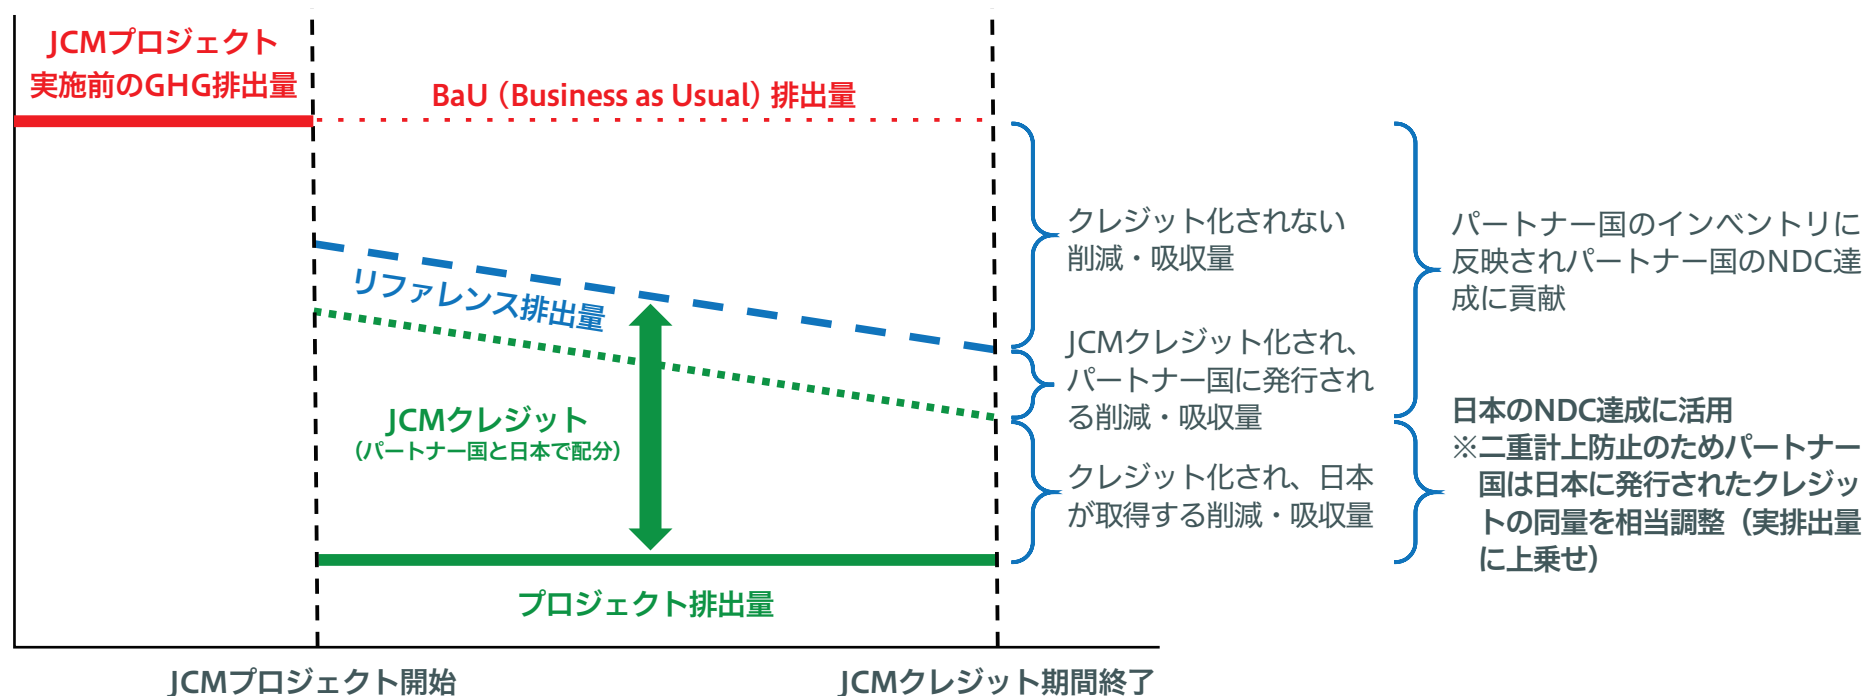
JCMプロジェクト実施前のGHG排出量

BaU（Business as Usual）排出量

リファレンス排出量

JCMクレジット
（パートナー国と日本で配分）

プロジェクト排出量

JCMプロジェクト開始

JCMクレジット期間終了

クレジット化されない削減・吸収量

JCMクレジット化され、パートナー国に発行される削減・吸収量

クレジット化され、日本が取得する削減・吸収量

パートナー国のインベントリに反映されパートナー国のNDC達成に貢献

日本のNDC達成に活用
※二重計上防止のためパートナー国は日本に発行されたクレジットの同量を相当調整（実排出量に上乗せ）